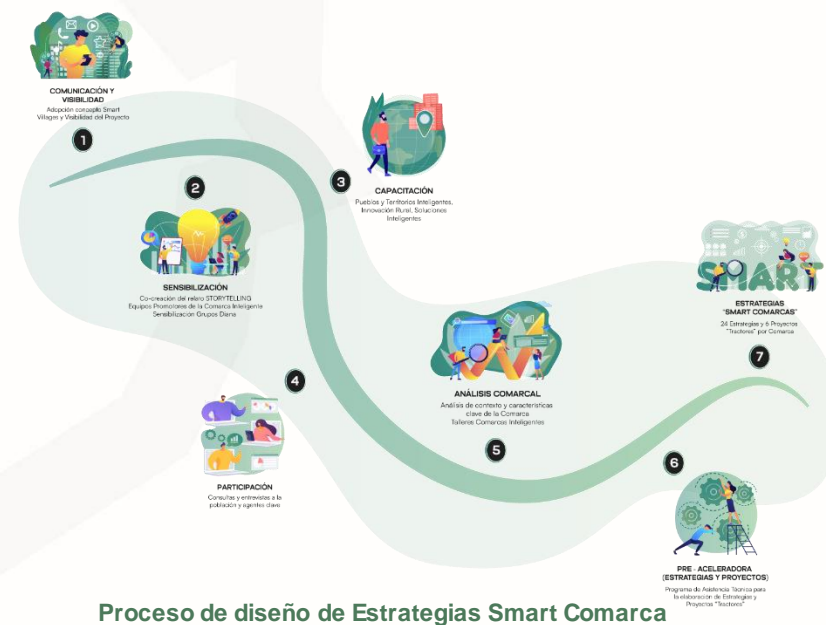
COMUNICACIÓN Y VISIBILIDAD
Adopción concepto Smart Villages y Visibilidad del Proyecto

1

2

3

CAPACITACIÓN
Pueblos y Territorios Inteligentes, Innovación Rural, Soluciones Inteligentes

SENSIBILIZACIÓN
Co-creación del relato STORYTELLING
Equipos Promotores de la Comarca Inteligente
Sensibilización Grupos Diana

SMART

ESTRATEGIAS "SMART COMARCAS"
24 Estrategias y 6 Proyectos "Tractores" por Comarca

7

4

ANÁLISIS COMARCAL
Análisis de contexto y características clave de la Comarca
Talleres Comarcas Inteligentes

5

PARTICIPACIÓN
Consultas y entrevistas a la población y agentes clave

6

PRE - ACELERADORA (ESTRATEGIAS Y PROYECTOS)
Programa de Asistencia Técnica para la elaboración de Estrategias y Proyectos "Tractores"

Proceso de diseño de Estrategias Smart Comarca